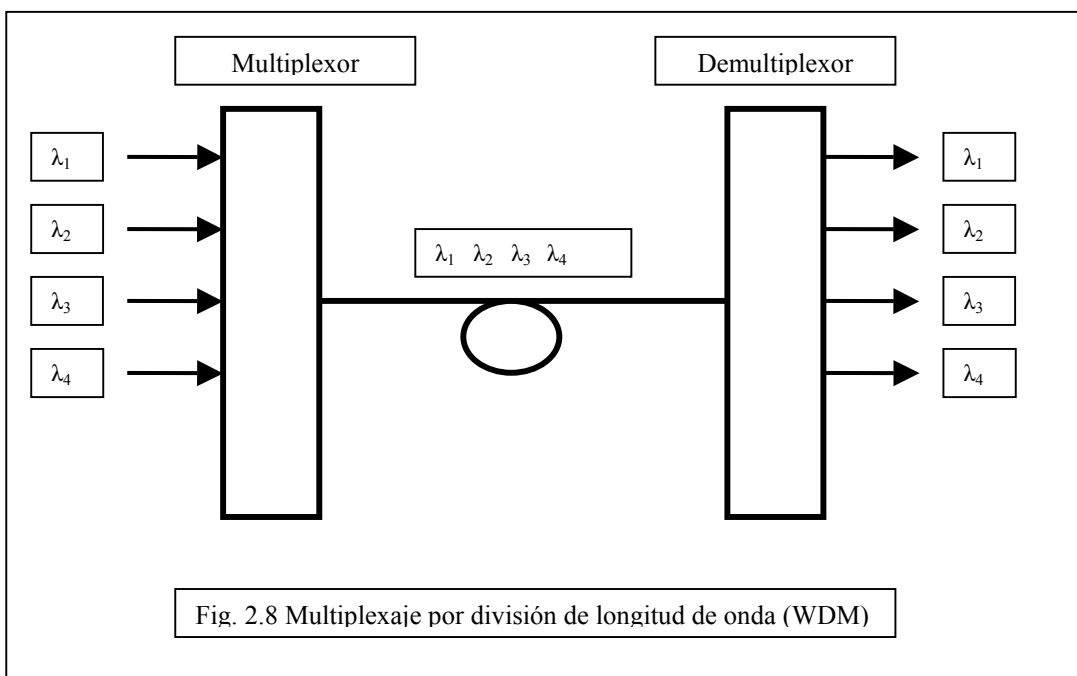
Multiplexor

Demultiplexor

$\lambda_1$

$\lambda_2$

$\lambda_3$

$\lambda_4$

$\lambda_1$ $\lambda_2$ $\lambda_3$ $\lambda_4$

$\lambda_1$

$\lambda_2$

$\lambda_3$

$\lambda_4$

Fig. 2.8 Multiplexaje por división de longitud de onda (WDM)